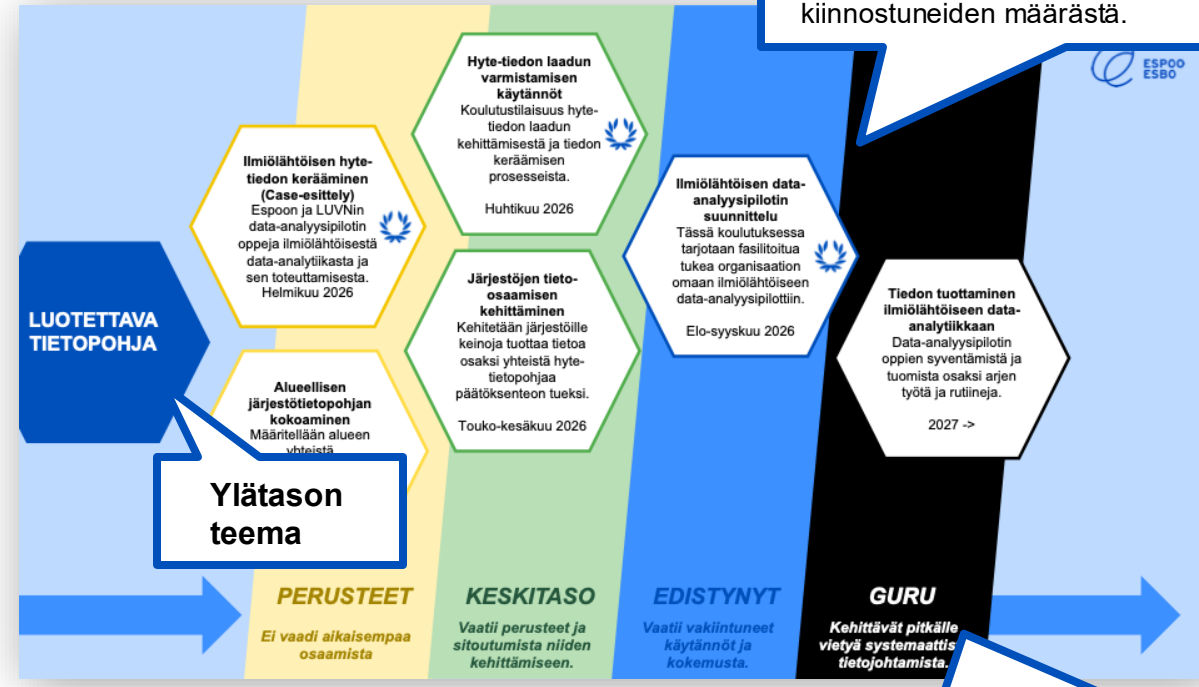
kiinnostuneiden määrästä.

ESPOO ESBO

LUOTETTAVA TIETOPOHJA

Ilmiölähtöisen hyte-tiedon kerääminen (Case-esittely)
Espoon ja LUVNin data-analyysipilotin oppeja ilmiölähtöisestä data-analytiikasta ja sen toteuttamisesta.
Helmikuu 2026

Alueellisen järjestötietopohjan kokoaminen
Määritellään alueen yhteistä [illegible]

Ylätason teema

Hyte-tiedon laadun varmistamisen käytännöt
Koulutustilaisuus hyte-tiedon laadun kehittämisestä ja tiedon keräämisen prosesseista.
Huhtikuu 2026

Järjestöjen tieto-osaamisen kehittäminen
Kehitetään järjestöille keinoja tuottaa tietoa osaksi yhteistä hyte-tietopohjaa päätöksenteon tueksi.
Touko-kesäkuu 2026

Ilmiölähtöisen data-analyysipilotin suunnittelu
Tässä koulutuksessa tarjotaan fasilitoitua tukea organisaation omaan ilmiölähtöiseen data-analyysipilottiin.
Elo-syyskuu 2026

Tiedon tuottaminen ilmiölähtöiseen data-analytiikkaan
Data-analyysipilotin oppien syventämistä ja tuomista osaksi arjen työtä ja rutiineja.
2027 ->

PERUSTEET
Ei vaadi aikaisempaa osaamista

KESKITASO
Vaatii perusteet ja sitoutumista niiden kehittämiseen.

EDISTYNYT
Vaatii vakiintuneet käytännöt ja kokemusta.

GURU
Kehittävät pitkälle vietyä systemaattis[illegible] tietojohtamista.